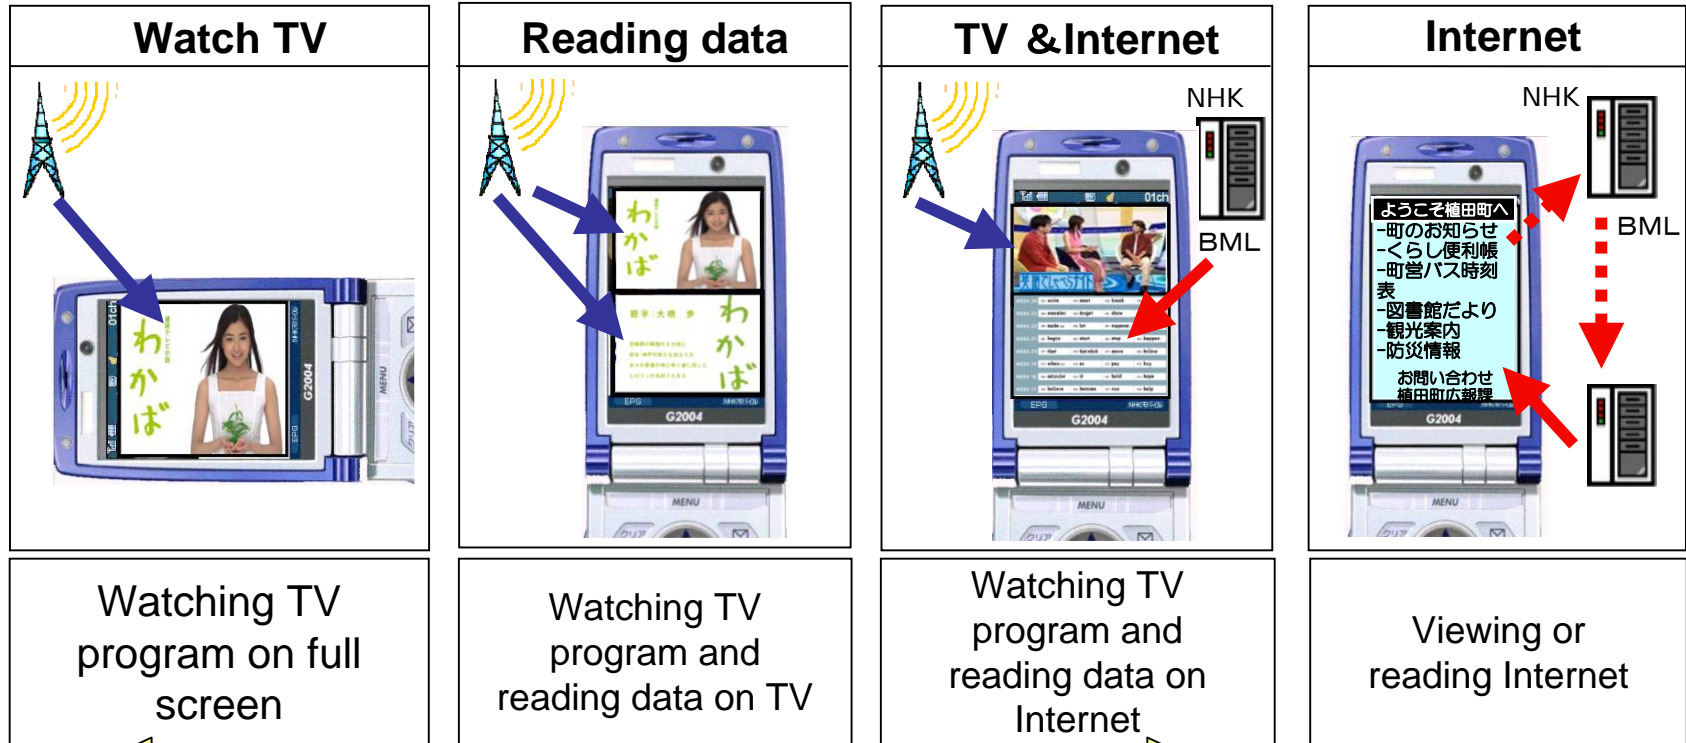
| Watch TV | Reading data | TV &Internet | Internet |
|---|---|---|---|
| 01ch わかば G2004 MENU | わかば 題字：大橋 歩 わかば EPG G2004 MENU | NHK BML 01ch EPG G2004 MENU | NHK BML ようこそ植田町へ -町のお知らせ -くらし便利帳 -町営バス時刻表 -図書館だより -観光案内 -防災情報 お問い合わせ 植田町広報課 G2004 MENU |
| Watching TV program on full screen | Watching TV program and reading data on TV | Watching TV program and reading data on Internet | Viewing or reading Internet |